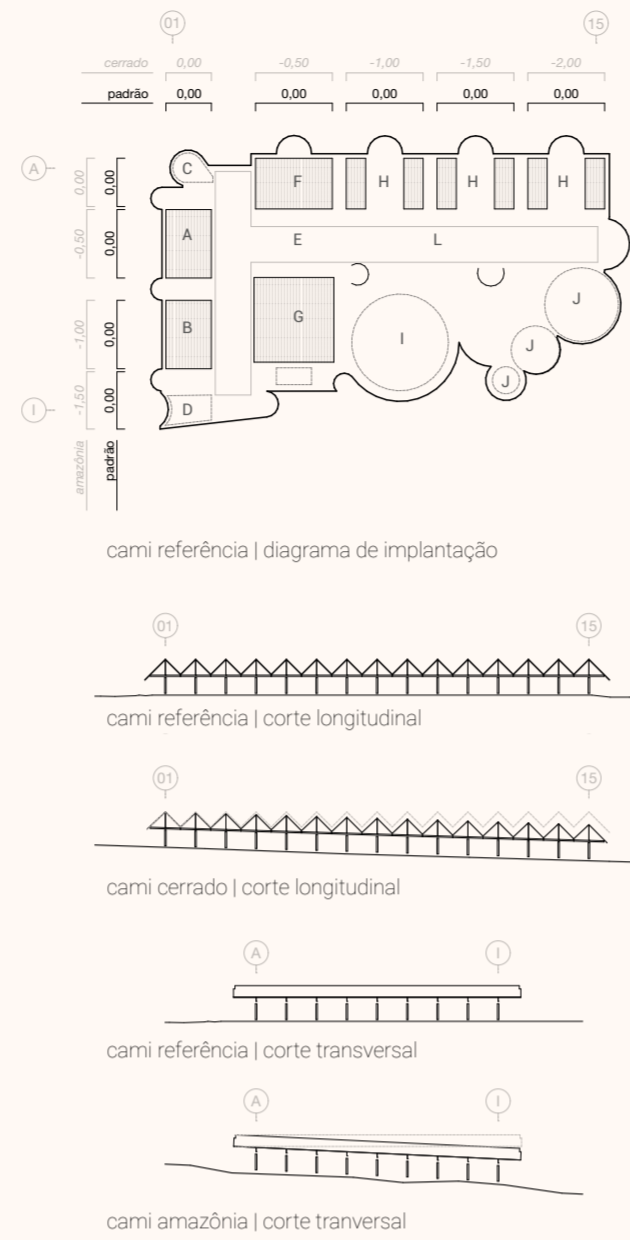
01

15

cerrado 0,00 -0,50 -1,00 -1,50 -2,00

padrão 0,00 0,00 0,00 0,00 0,00

A

0,00 0,00

-0,50 0,00

-1,00 0,00

-1,50 0,00

I

amazônia padrão

C
F
H
H
H
A
E
L
B
G
I
J
J
J
D

cami referência | diagrama de implantação

01
15

cami referência | corte longitudinal

01
15

cami cerrado | corte longitudinal

A
I

cami referência | corte transversal

A
I

cami amazônia | corte tranversal